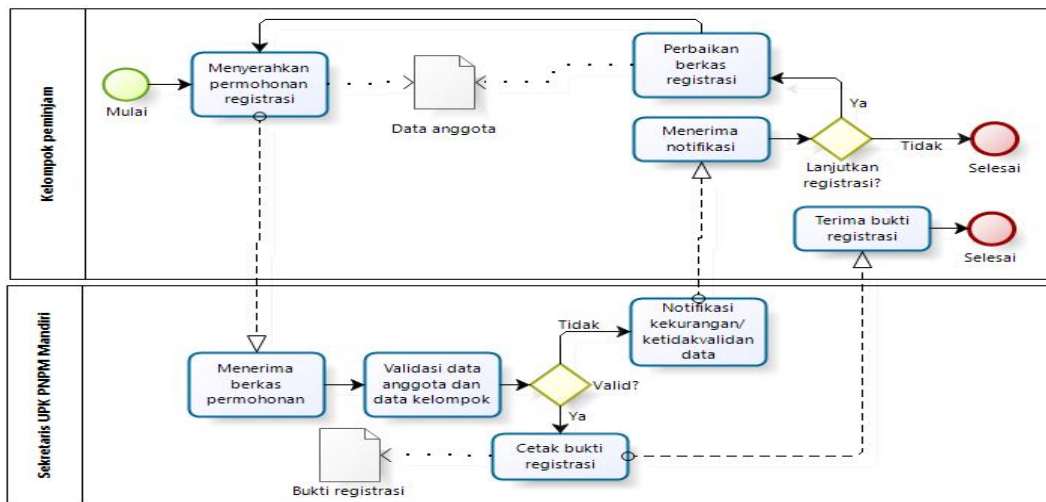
Kelompok peminjam

Mulai

Menyerahkan permohonan registrasi

Data anggota

Perbaikan berkas registrasi

Ya

Menerima notifikasi

Lanjutkan registrasi?

Tidak

Selesai

Terima bukti registrasi

Selesai

Sekretaris UPK PNPM Mandiri

Menerima berkas permohonan

Validasi data anggota dan data kelompok

Tidak

Notifikasi kekurangan/ ketidakvalidan data

Valid?

Ya

Cetak bukti registrasi

Bukti registrasi